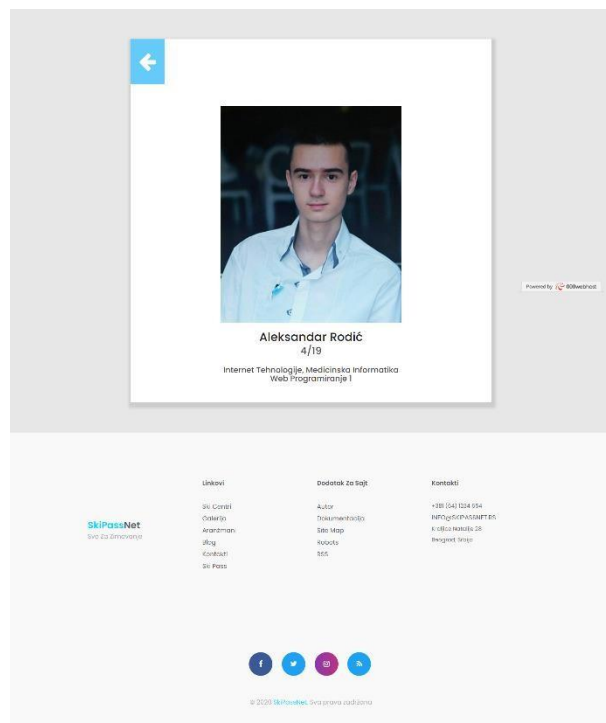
Aleksandar Rodić
4/19
Internet Tehnologije, Medicinska Informatika
Web Programiranje 1

Powered by 000webhost

SkiPassNet
Sve Za Skijanje

Linkovi
Ski Centri
Galerija
Aranžmani
Blog
Kontakt
Ski Pass

Dodatak Za Sajt
Autor
Dokumentacija
Site Map
Robots
RSS

Kontakti
+381 (64) 1234 554
INFO@SKIPASSNET.RS
Kralja Natalije 28
Beograd, Srbija

© 2020 SkiPassNet. Sva prava zadržana